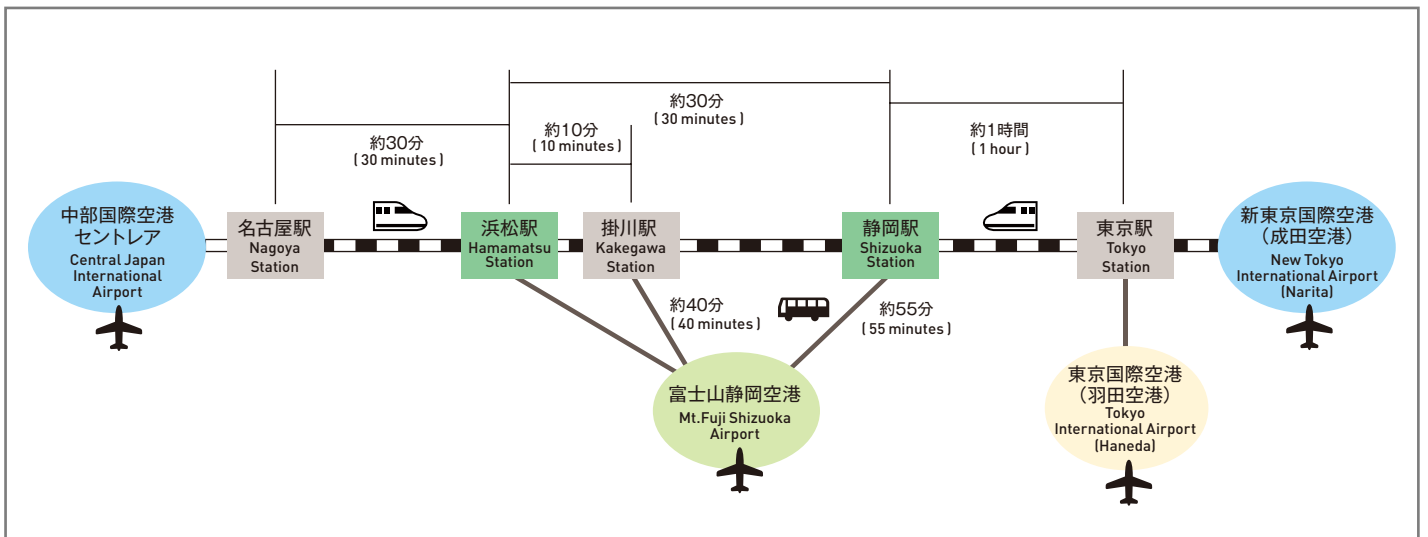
約30分
( 30 minutes )

約30分
( 30 minutes )

約10分
( 10 minutes )

約1時間
( 1 hour )

中部国際空港
セントレア
Central Japan International Airport

名古屋駅
Nagoya Station

浜松駅
Hamamatsu Station

掛川駅
Kakegawa Station

静岡駅
Shizuoka Station

東京駅
Tokyo Station

新東京国際空港
(成田空港)
New Tokyo International Airport (Narita)

約40分
( 40 minutes )

約55分
( 55 minutes )

富士山静岡空港
Mt.Fuji Shizuoka Airport

東京国際空港
(羽田空港)
Tokyo International Airport (Haneda)